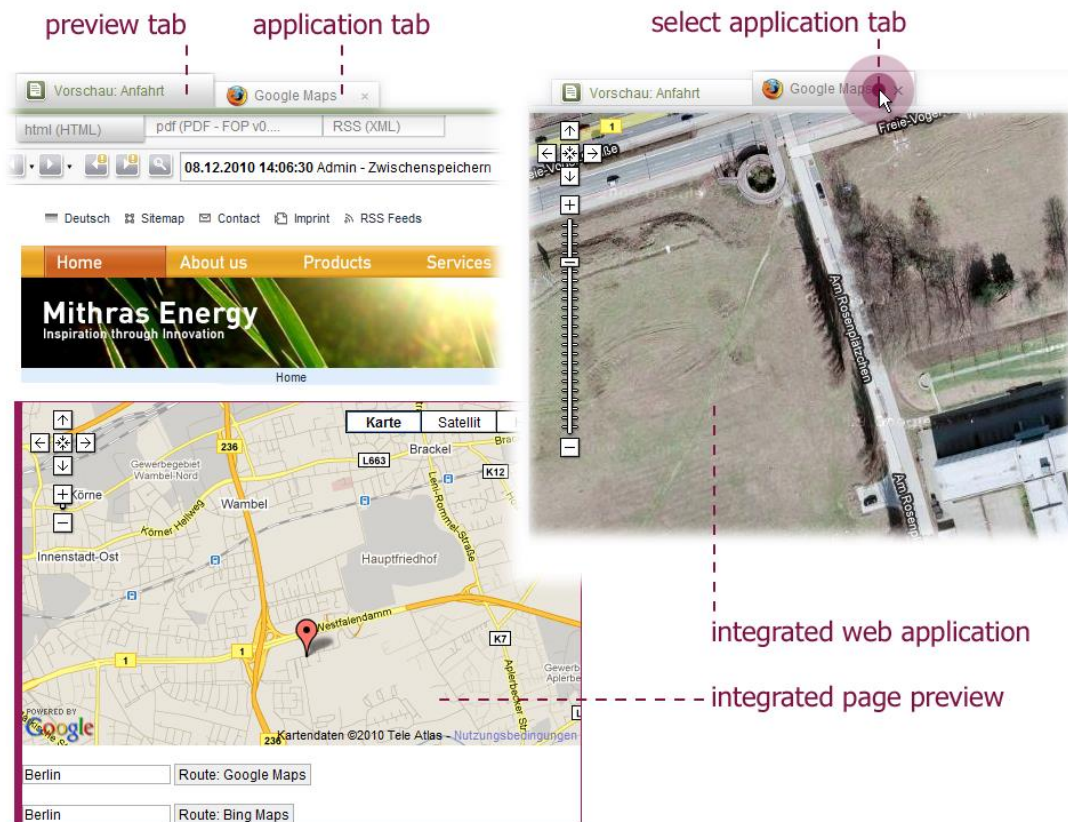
preview tab

application tab

select application tab

Vorschau: Anfahrt

Google Maps ×

html (HTML)

pdf (PDF - FOP v0....

RSS (XML)

08.12.2010 14:06:30 Admin - Zwischenspeichern

Deutsch Sitemap Contact Imprint RSS Feeds

Home About us Products Services

Mithras Energy
Inspiration through Innovation

Home

Karte Satellit

236

Brackel

L663

K12

Gewerbegebiet Wambel-Nord

Körne

Wambel

Körner Hellweg

Lenz-Rommel-Straße

Innenstadt-Ost

Hauptfriedhof

Westfalendamm

K7

1

1

Aplerbecker Str.

Gewer Aplerbe

POWERED BY Google

236

Kartendaten ©2010 Tele Atlas - Nutzungsbedingungen

Berlin

Route: Google Maps

Berlin

Route: Bing Maps

Vorschau: Anfahrt

Google Maps ×

1

Freie-Vogel

Am Rosenplätzchen

Am Rosen

integrated web application

integrated page preview